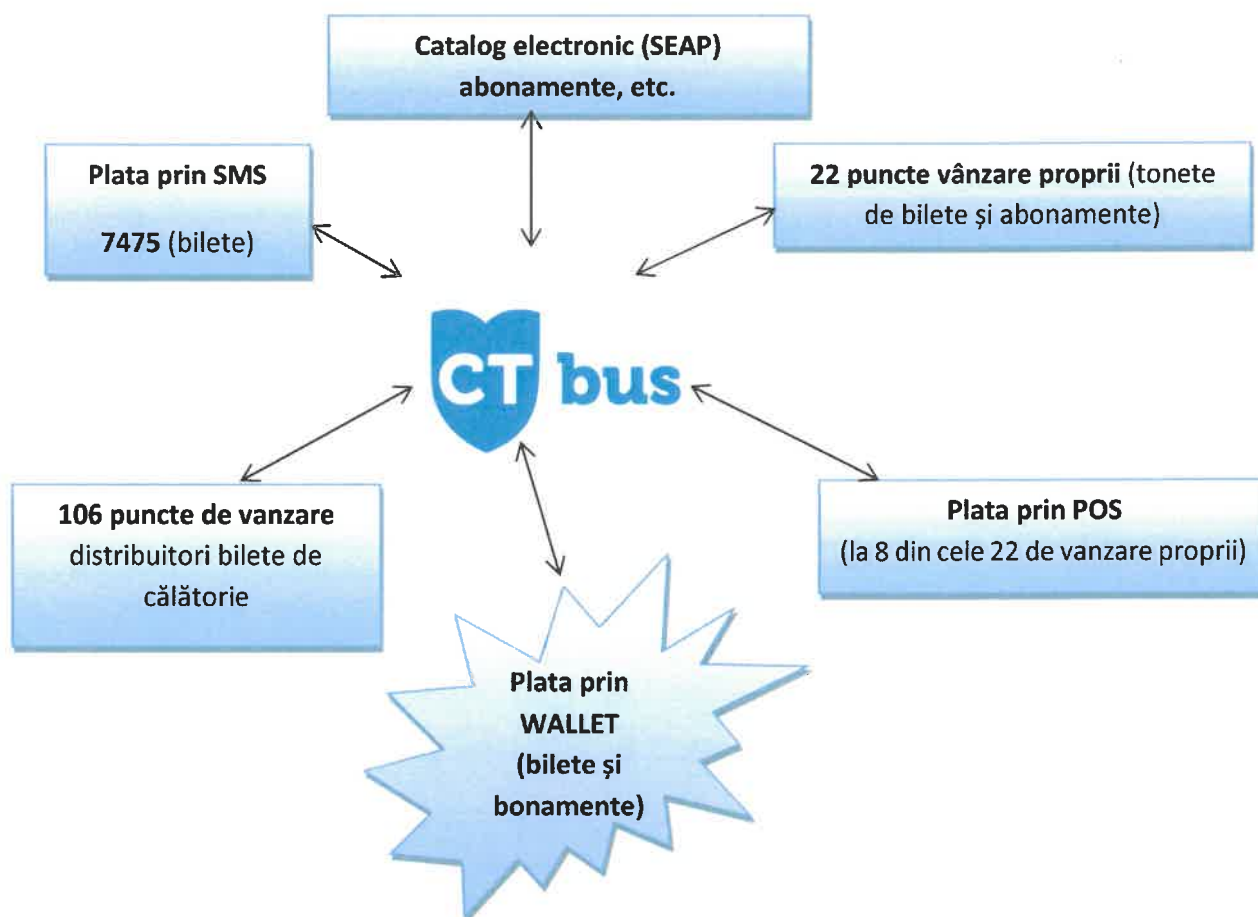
Catalog electronic (SEAP) abonamente, etc.

Plata prin SMS

7475 (bilete)

22 puncte vânzare proprii (tonete de bilete și abonamente)

CT bus

106 puncte de vanzare distribuitori bilete de călătorie

Plata prin POS (la 8 din cele 22 de vanzare proprii)

Plata prin WALLET (bilete și bonamente)